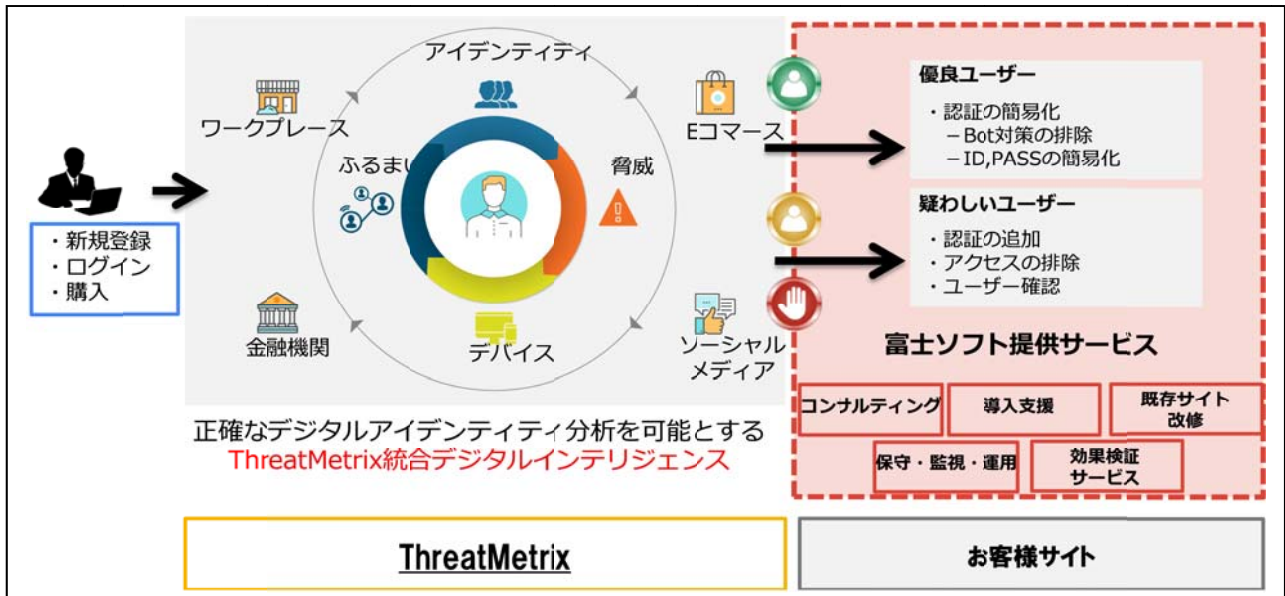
・新規登録
・ログイン
・購入

アイデンティティ

ワークプレース

ふるまい

脅威

Eコマース

金融機関

デバイス

ソーシャルメディア

正確なデジタルアイデンティティ分析を可能とする
ThreatMetrix統合デジタルインテリジェンス

優良ユーザー
・認証の簡易化
－Bot対策の排除
－ID,PASSの簡易化

疑わしいユーザー
・認証の追加
・アクセスの排除
・ユーザー確認

富士ソフト提供サービス

コンサルティング

導入支援

既存サイト改修

保守・監視・運用

効果検証サービス

ThreatMetrix

お客様サイト